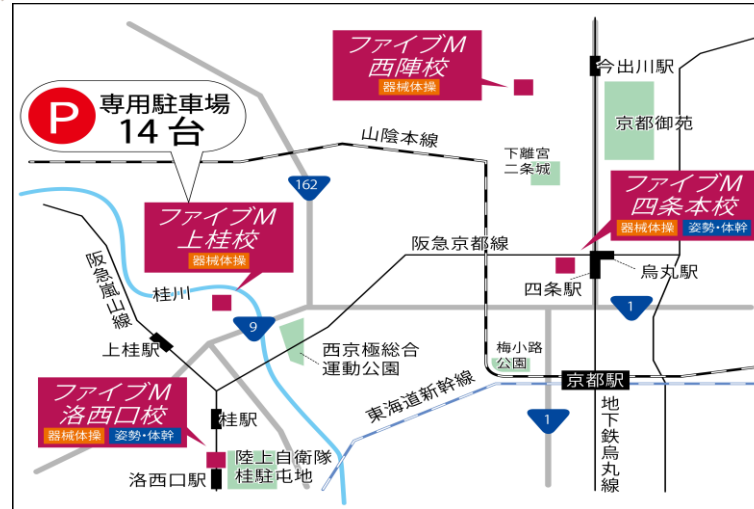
P 専用駐車場
14 台

ファイブM
西陣校
器械体操

今出川駅

京都御苑

山陰本線

下離宮
二条城

162

ファイブM
上桂校
器械体操

ファイブM
四条本校
器械体操 姿勢・体幹

阪急京都線

烏丸駅

四条駅

桂川

阪急嵐山線

9

1

上桂駅

西京極総合
運動公園

梅小路
公園

京都駅

ファイブM
洛西口校
器械体操 姿勢・体幹

東海道新幹線

桂駅

1

地下鉄烏丸線

陸上自衛隊
桂駐屯地

洛西口駅